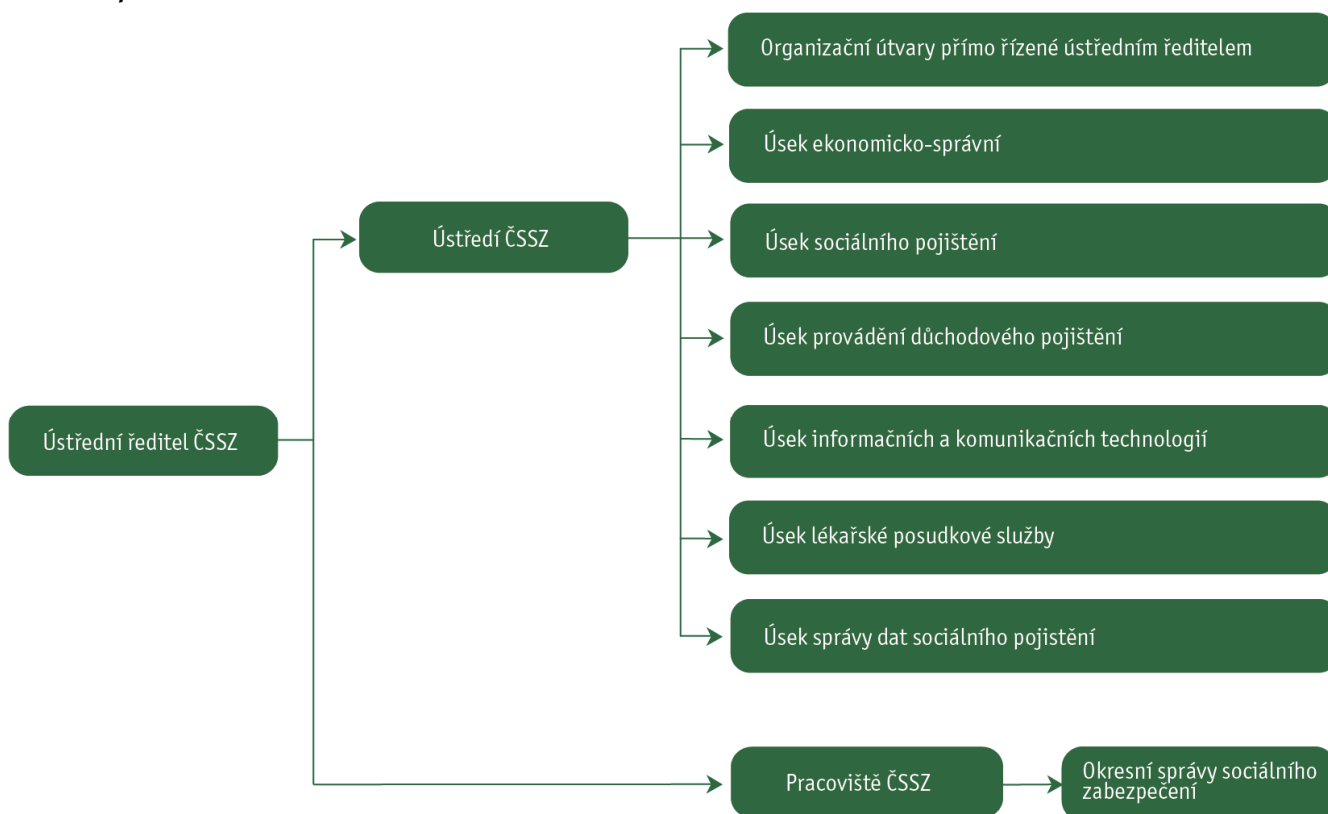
Ústřední ředitel ČSSZ

Ústředí ČSSZ

Organizační útvary přímo řízené ústředním ředitelem

Úsek ekonomicko-správní

Úsek sociálního pojištění

Úsek provádění důchodového pojištění

Úsek informačních a komunikačních technologií

Úsek lékařské posudkové služby

Úsek správy dat sociálního pojištění

Pracoviště ČSSZ

Okresní správy sociálního zabezpečení